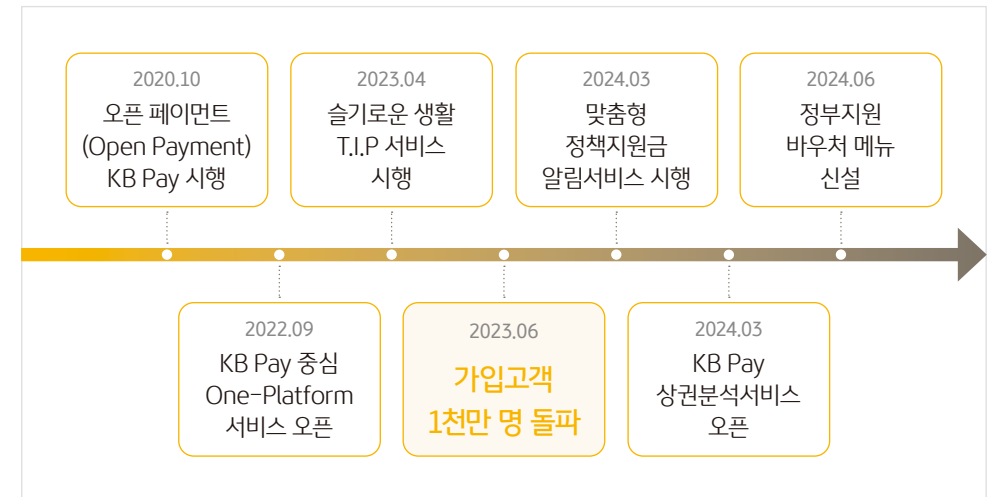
2020.10
오픈 페이먼트
(Open Payment)
KB Pay 시행

2023.04
슬기로운 생활
T.I.P 서비스
시행

2024.03
맞춤형
정책지원금
알림서비스 시행

2024.06
정부지원
바우처 메뉴
신설

2022.09
KB Pay 중심
One-Platform
서비스 오픈

2023.06
가입고객
1천만 명 돌파

2024.03
KB Pay
상권분석서비스
오픈